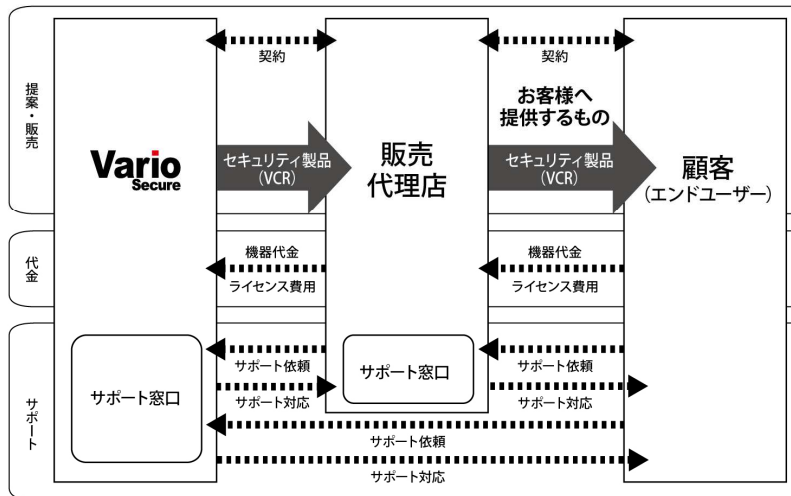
提案・販売

代金

サポート

Vario Secure

サポート窓口

契約

セキュリティ製品（VCR）

機器代金

ライセンス費用

サポート依頼

サポート対応

販売代理店

サポート窓口

契約

お客様へ提供するもの

セキュリティ製品（VCR）

機器代金

ライセンス費用

サポート依頼

サポート対応

サポート依頼

サポート対応

顧客（エンドユーザー）